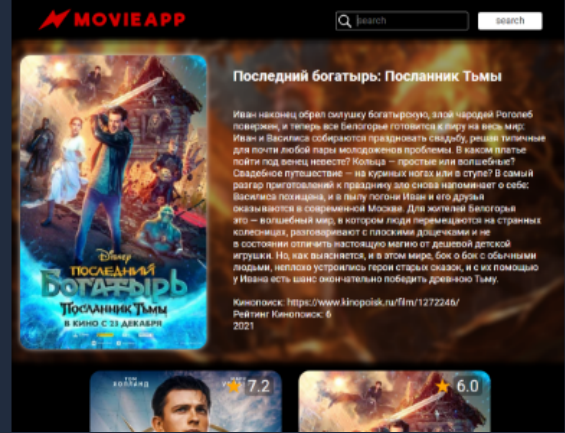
MOVIEAPP

search

search

Последний богатырь: Посланник Тьмы

Иван наконец обрел силушку богатырскую, злой чародей Рогопеб повержен, и теперь все Белогорье готовится к пиру на весь мир: Иван и Василиса собираются праздновать свадьбу, решая типичные для почти любой пары молодоженов проблемы. В каком платье пойти под венец невесте? Кольца — простые или волшебные? Свадебное путешествие — на куриных ногах или в ступе? В самый разгар приготовлений к празднику зло снова напоминает о себе: Василиса похищена, и в пылу погони Иван и его друзья оказываются в современной Москве. Для жителей Белогорья это — волшебный мир, в котором люди перемещаются на странных колесницах, разговаривают с плоскими дощечками и не в состоянии отличить настоящую магию от дешевой детской игрушки. Но, как выясняется, и в этом мире, бок о бок с обычными людьми, неплохо устроились герои старых сказок, и с их помощью у Ивана есть шанс окончательно победить древнюю Тьму.

Кинопоиск: https://www.kinopoisk.ru/film/1272246/
Рейтинг Кинопоиск: 6
2021

Disney
ПОСЛЕДНИЙ БОГАТЫРЬ
ПОСЛАННИК ТЬМЫ
В КИНО С 23 ДЕКАБРЯ

ТОМ ХОЛЛАНД
7.2

6.0